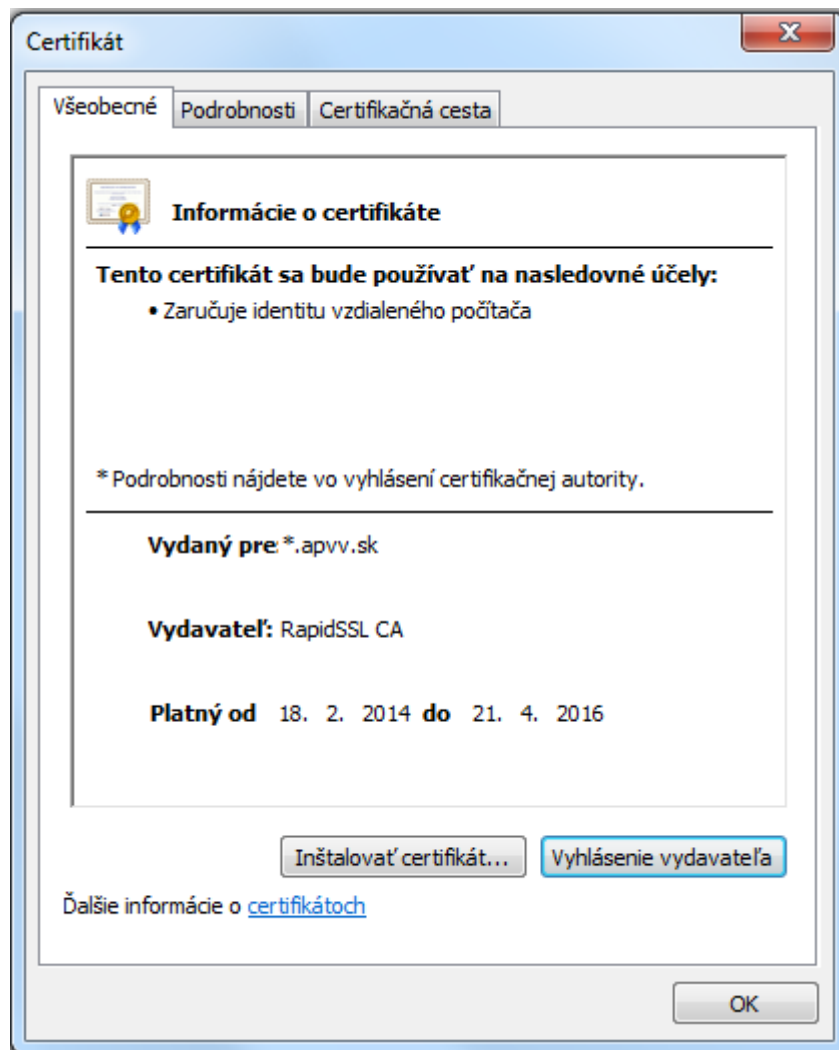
Certifikát

Všeobecné | Podrobnosti | Certifikačná cesta

Informácie o certifikáte

Tento certifikát sa bude používať na nasledovné účely:

• Zaručuje identitu vzdialeného počítača

* Podrobnosti nájdete vo vyhlásení certifikačnej autority.

Vydaný pre *.apvv.sk

Vydavateľ: RapidSSL CA

Platný od 18. 2. 2014 do 21. 4. 2016

Inštalovať certifikát... | Vyhlásenie vydavateľa

Ďalšie informácie o certifikátoch

OK